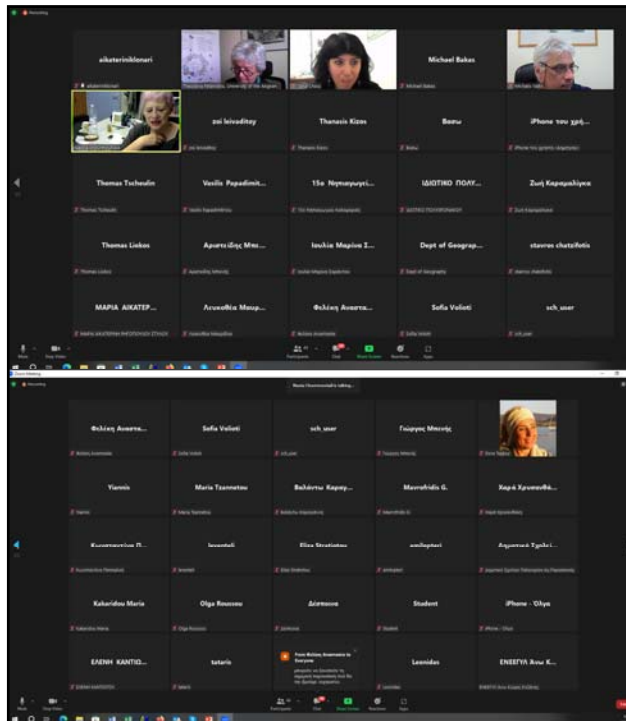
Recording

aikaterinikl onari

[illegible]

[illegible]

Michael Bakas

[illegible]

zoi leivaditou

Thanasis Kizos

Bastu

iPhone του χρή...

Thomas Tscheulin

Vasilis Papadimit...

15ο Νηπιαγωγεί...

ΙΔΙΩΤΙΚΟ ΠΟΛΥ...

Ζωή Καραμαλίγκα

Thomas Liokos

Αριστείδης Μπο...

Ιουλία Μαρίνα Σ...

Dept of Geograp...

stavros chatzifotis

ΜΑΡΙΑ ΑΙΚΑΤΕΡ...

Λευκοθέα Μουρ...

Φιλίππ Αναστα...

Sofia Volioti

sch_user

Mute

Stop Video

Participants

Chat

Share Screen

Reactions

Apps

Recording

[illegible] talking...

Φιλίππ Αναστα...

Sofia Volioti

sch_user

Γιώργος Μπενής

Yiannis

Maria Tzannetou

Βαλάντω Καραγ...

Mavrofridis G.

Χαρά Χρυσανθά...

Κωνσταντίνα Π...

lesvos

Eliza Stratiotou

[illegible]

Δημοτικό Σχολεί...

Kakaridou Maria

Olga Rousou

Δέσποινα

Student

iPhone - Όλγα

ΕΛΕΝΗ ΚΑΝΤΙΩ...

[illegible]

From Φιλίππ Αναστασία to Everyone:

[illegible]

Leonidas

ΕΝΕΕΓΥΛ Άνω Κ...

Mute

Stop Video

Participants

Chat

Share Screen

Reactions

Apps